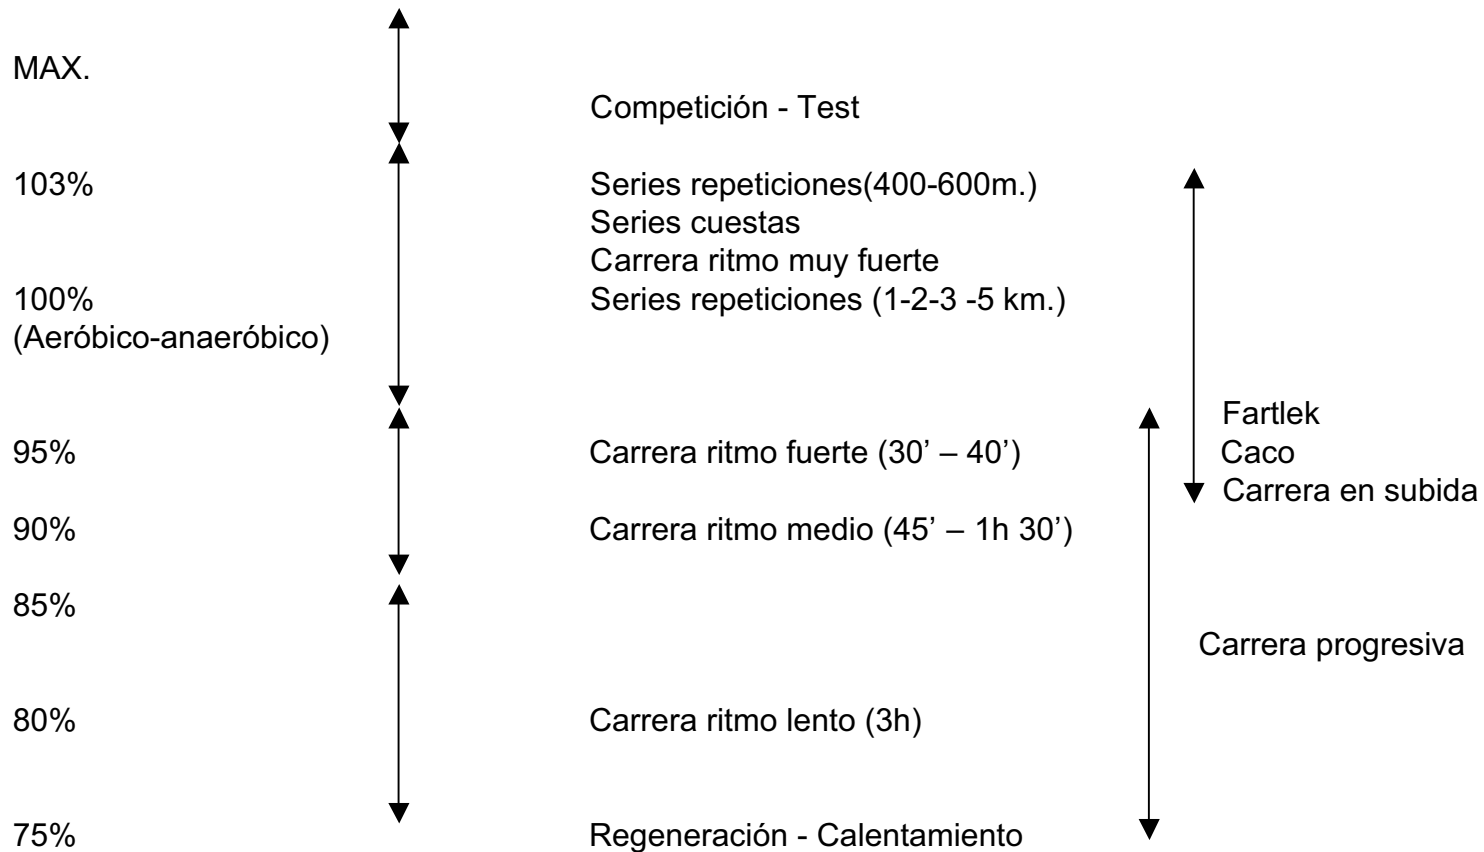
MAX.

Competición - Test

103%

Series repeticiones(400-600m.)
Series cuestas
Carrera ritmo muy fuerte

100%
(Aeróbico-anaeróbico)

Series repeticiones (1-2-3 -5 km.)

Fartlek
Caco
Carrera en subida

95%

Carrera ritmo fuerte (30' – 40')

90%

Carrera ritmo medio (45' – 1h 30')

85%

Carrera progresiva

80%

Carrera ritmo lento (3h)

75%

Regeneración - Calentamiento